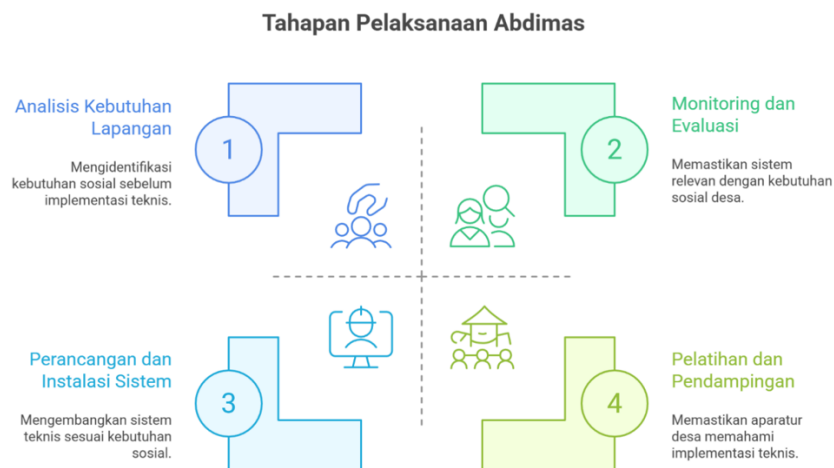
Tahapan Pelaksanaan Abdimas

Analisis Kebutuhan Lapangan

1

Mengidentifikasi kebutuhan sosial sebelum implementasi teknis.

Monitoring dan Evaluasi

2

Memastikan sistem relevan dengan kebutuhan sosial desa.

Perancangan dan Instalasi Sistem

3

Mengembangkan sistem teknis sesuai kebutuhan sosial.

Pelatihan dan Pendampingan

4

Memastikan aparatur desa memahami implementasi teknis.